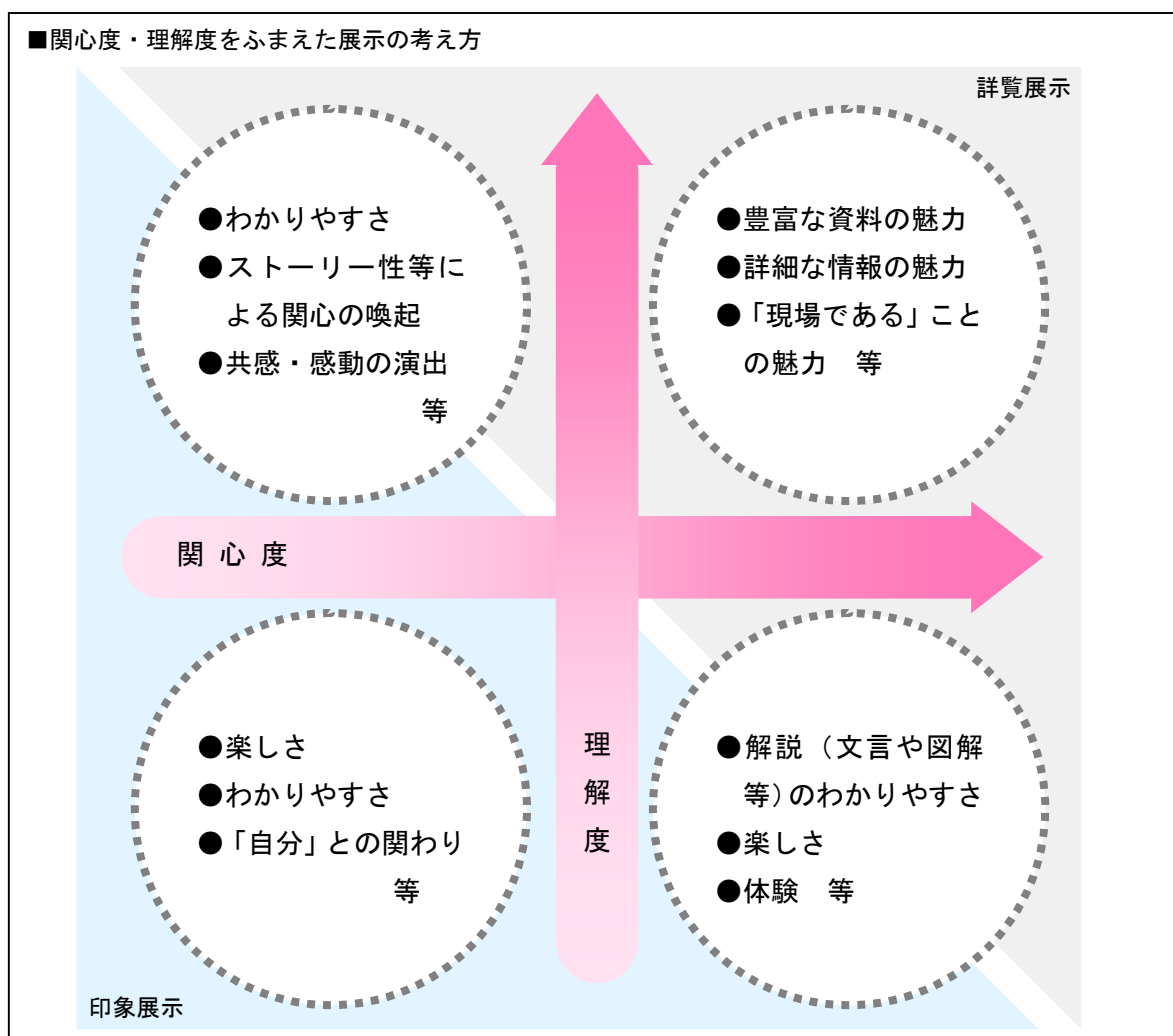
■関心度・理解度をふまえた展示の考え方

詳覧展示

●わかりやすさ
●ストーリー性等による関心の喚起
●共感・感動の演出 等

●豊富な資料の魅力
●詳細な情報の魅力
●「現場である」ことの魅力 等

関心度

●楽しさ
●わかりやすさ
●「自分」との関わり 等

理解度

●解説（文言や図解等）のわかりやすさ
●楽しさ
●体験 等

印象展示